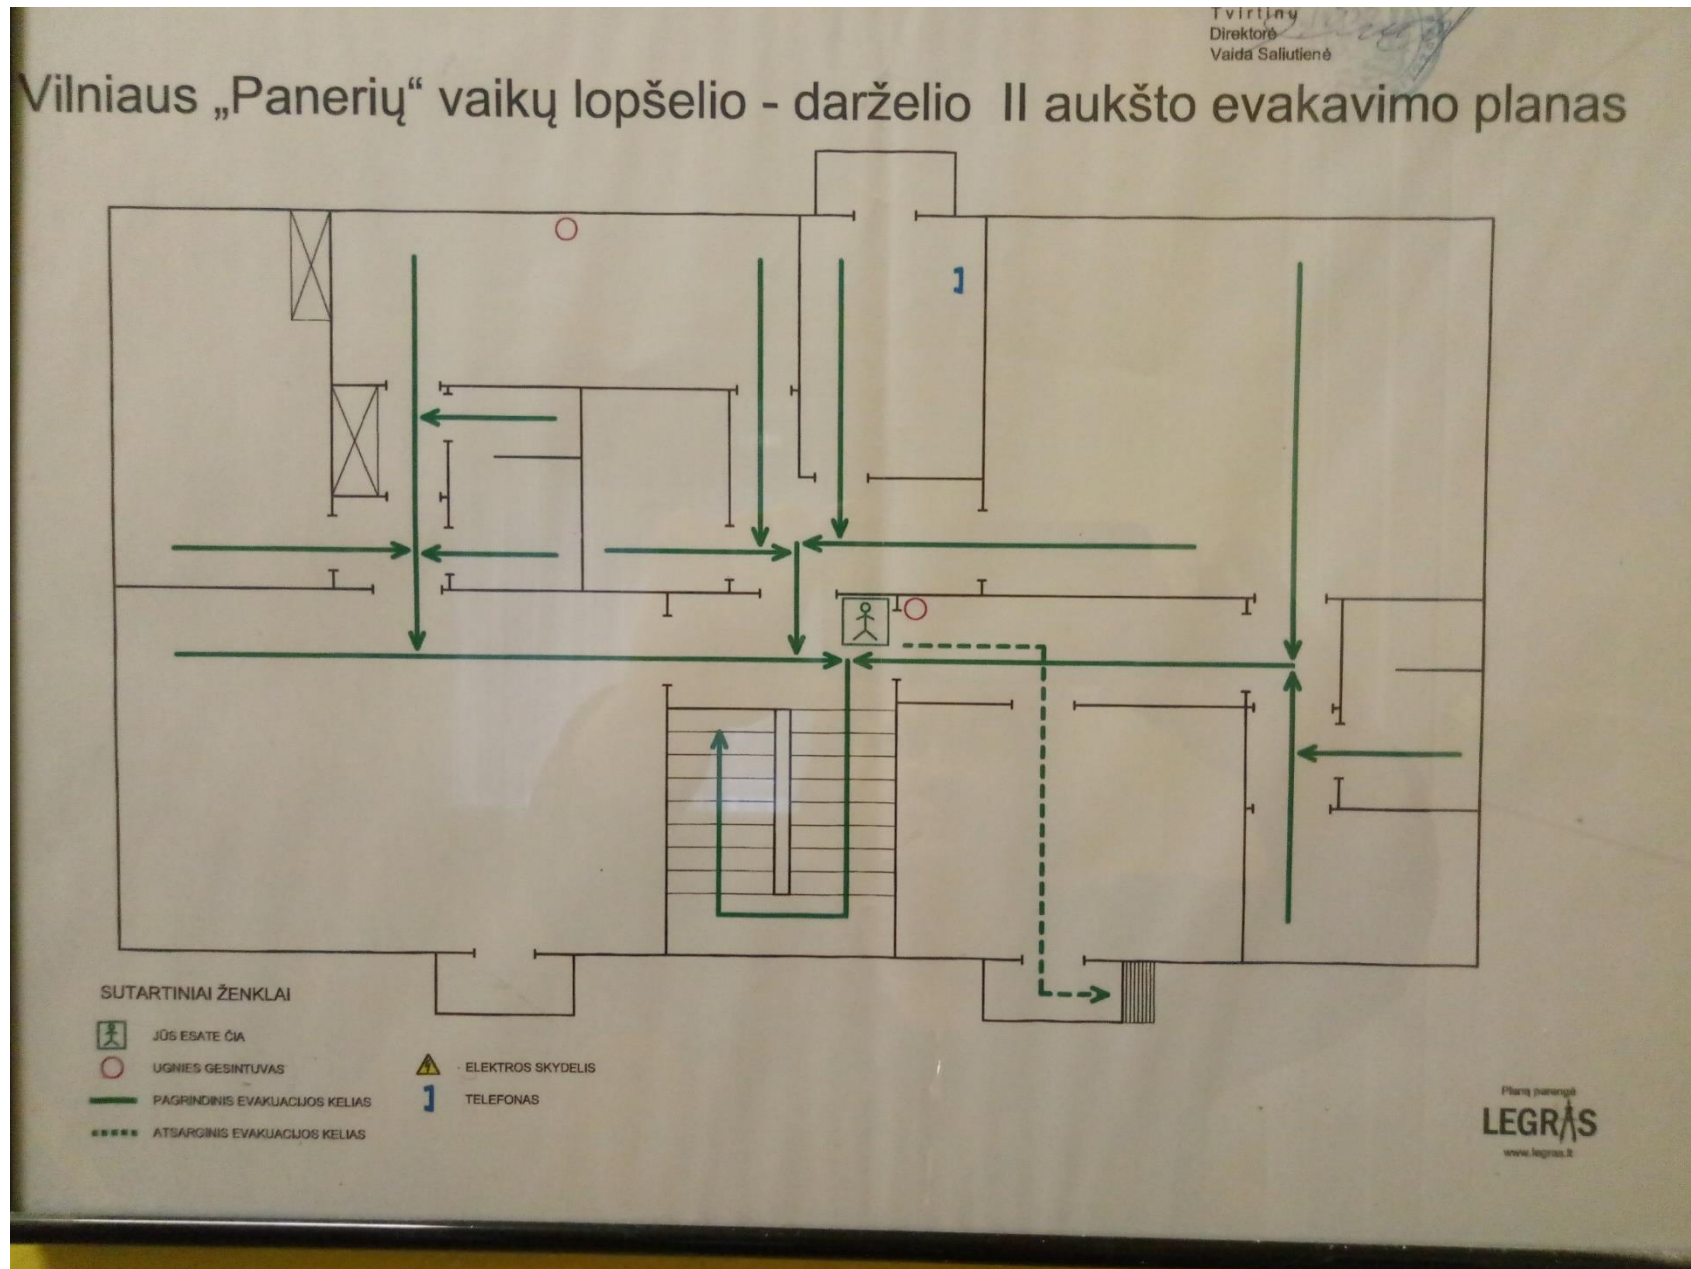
Tvirtinu
Direktorė
Vaida Saliutienė

Vilniaus „Panerių“ vaikų lopšelio - darželio II aukšto evakavimo planas

SUTARTINIAI ŽENKLAI

JŪS ESATE ČIA
UGNIES GESINTUVAS
PAGRINDINIS EVAKUACIJOS KELIAS
ATSARGINIS EVAKUACIJOS KELIAS
ELEKTROS SKYDELIS
TELEFONAS

Planą parengė
LEGRAS
www.legras.lt